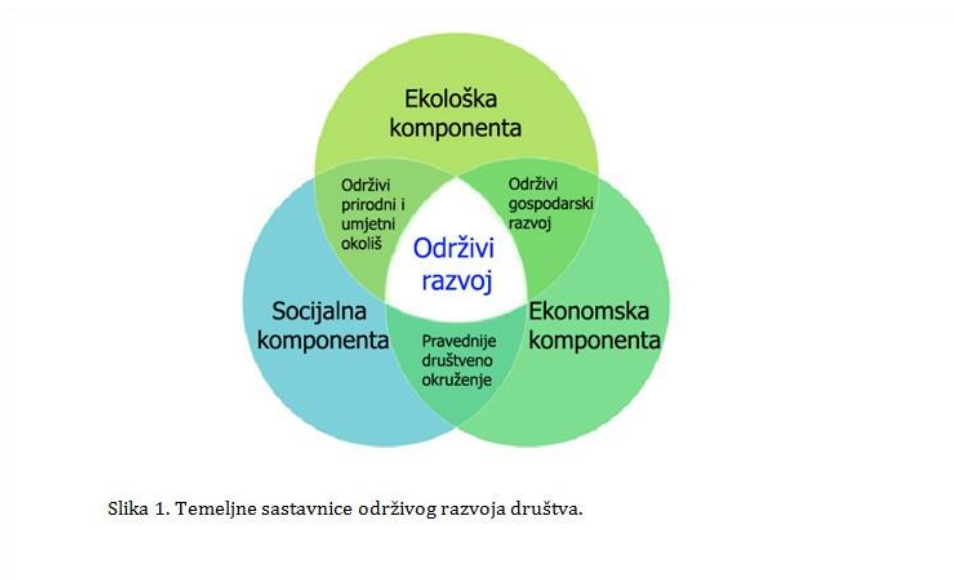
Ekološka komponenta

Održivi prirodni i umjetni okoliš

Održivi gospodarski razvoj

Održivi razvoj

Socijalna komponenta

Ekonomska komponenta

Pravednije društveno okruženje

Slika 1. Temeljne sastavnice održivog razvoja društva.